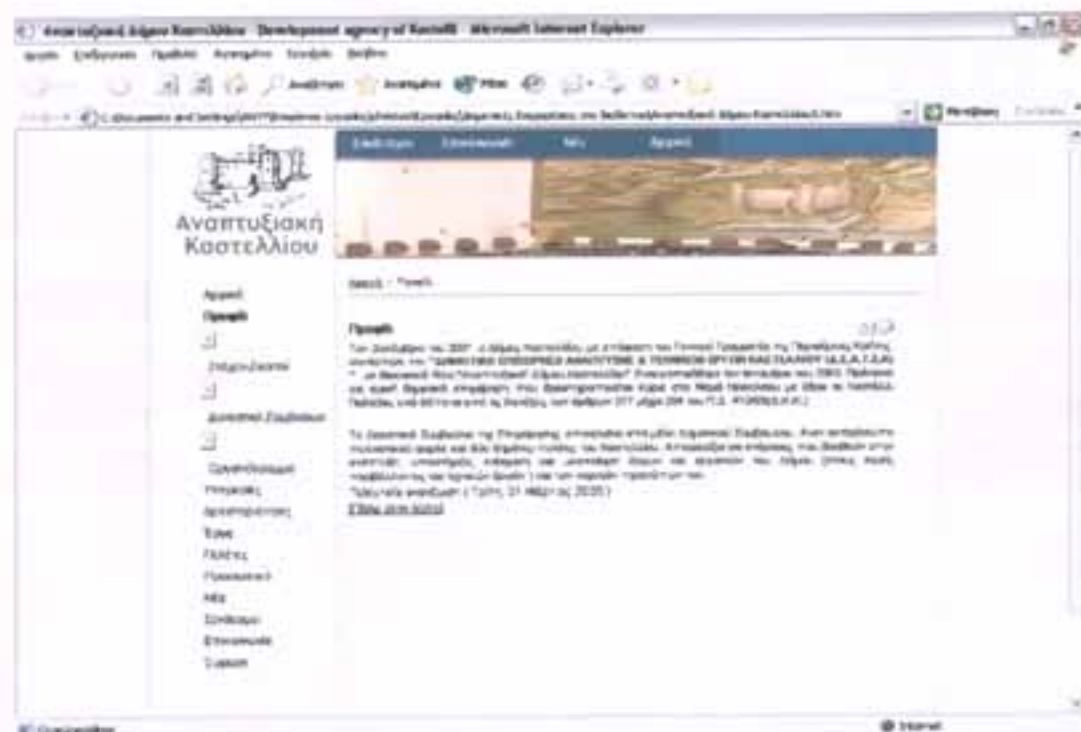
Αναπτυξιακή Δήμου Καστελλίου - Development agency of Kastelli - Microsoft Internet Explorer

Αρχείο Επεξεργασία Προβολή Αγαπημένα Εργαλεία Βοήθεια

Αναζήτηση Αγαπημένα

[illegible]

Αναπτυξιακή Καστελλίου

Αρχική · Προφίλ

Αρχική
Προφίλ
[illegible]
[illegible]
Εργαζόμενοι
Υπηρεσίες
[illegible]
Έργα
Πελάτες
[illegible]
Νέα
Σύνδεσμοι
Επικοινωνία
Συμβουλ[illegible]

Προφίλ

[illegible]

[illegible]

Τελευταία ενημέρωση: ( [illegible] )

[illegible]

Internet